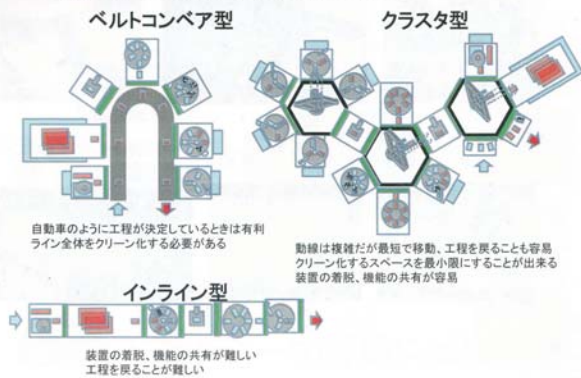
ベルトコンベア型

自動車のように工程が決定しているときは有利
ライン全体をクリーン化する必要がある

クラスタ型

動線は複雑だが最短で移動、工程を戻ることも容易
クリーン化するスペースを最小限にすることが出来る
装置の着脱、機能の共有が容易

インライン型

装置の着脱、機能の共有が難しい
工程を戻ることが難しい